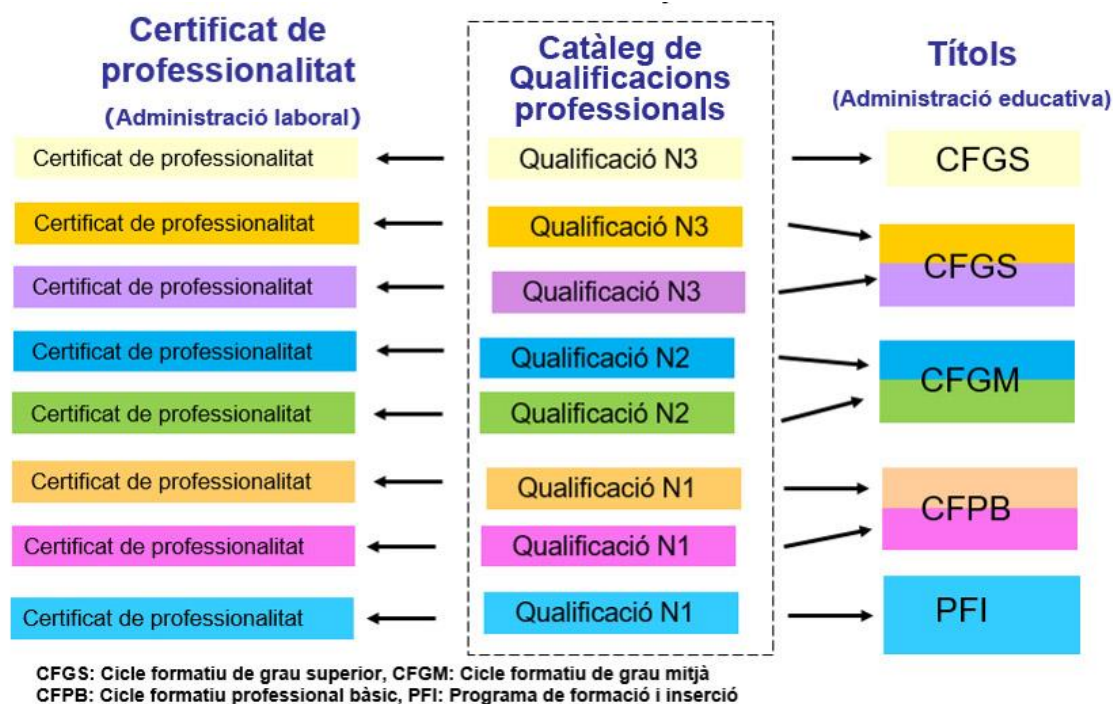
Certificat de professionalitat
(Administració laboral)

Catàleg de Qualificacions professionals

Títols
(Administració educativa)

Certificat de professionalitat
Qualificació N3
CFGS

Certificat de professionalitat
Qualificació N3

Certificat de professionalitat
Qualificació N3
CFGS

Certificat de professionalitat
Qualificació N2

Certificat de professionalitat
Qualificació N2
CFGM

Certificat de professionalitat
Qualificació N1

Certificat de professionalitat
Qualificació N1
CFPB

Certificat de professionalitat
Qualificació N1
PFI

CFGS: Cicle formatiu de grau superior, CFGM: Cicle formatiu de grau mitjà
CFPB: Cicle formatiu professional bàsic, PFI: Programa de formació i inserció